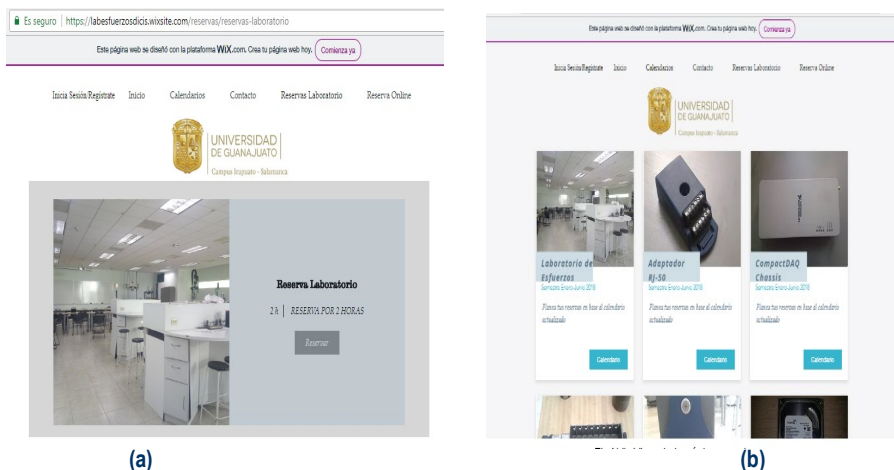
Es seguro | https://labesfuerzosdicis.wixsite.com/reservas/reservas-laboratorio

Esta página web se diseñó con la plataforma WiX.com. Crea tu página web hoy. Comienza ya

Inicia Sesión/Regístrate Inicio Calendarios Contacto Reservas Laboratorio Reserva Online

UNIVERSIDAD DE GUANAJUATO
Campus Irapuato - Salamanca

Reserva Laboratorio

2 h | RESERVA POR 2 HORAS

Reservar

(a)

Esta página web se diseñó con la plataforma WiX.com. Crea tu página web hoy. Comienza ya

Inicia Sesión/Regístrate Inicio Calendarios Contacto Reservas Laboratorio Reserva Online

UNIVERSIDAD DE GUANAJUATO
Campus Irapuato - Salamanca

Laboratorio de Esfuerzos
Semestre Enero-Junio 2018
Planea tus reservas en base al calendario actualizado
Calendario

Adaptador RJ-50
Semestre Enero-Junio 2018
Planea tus reservas en base al calendario actualizado
Calendario

CompactDAQ Chassis
Semestre Enero-Junio 2018
Planea tus reservas en base al calendario actualizado
Calendario

(b)